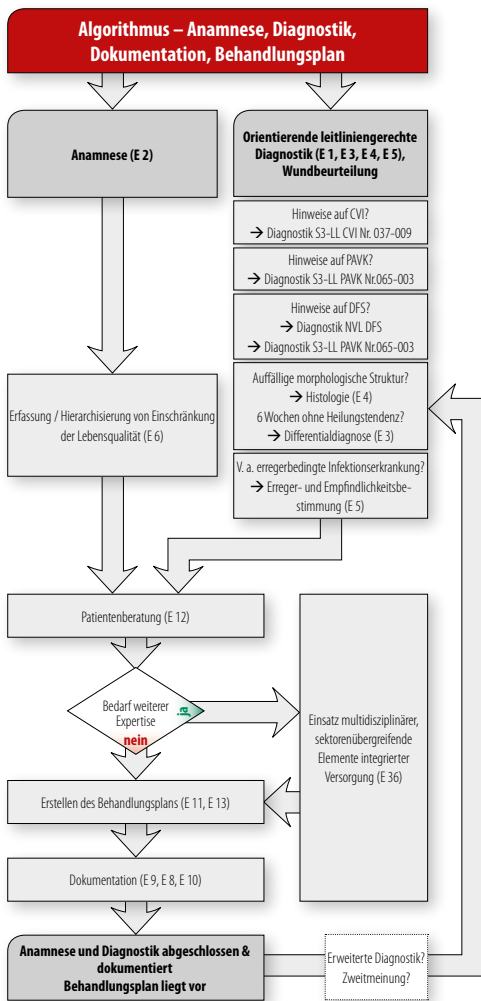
Algorithmus – Anamnese, Diagnostik, Dokumentation, Behandlungsplan

Anamnese (E 2)

Orientierende leitliniengerechte Diagnostik (E 1, E 3, E 4, E 5), Wundbeurteilung

Hinweise auf CVI?
→ Diagnostik S3-LL CVI Nr. 037-009

Hinweise auf PAVK?
→ Diagnostik S3-LL PAVK Nr.065-003

Hinweise auf DFS?
→ Diagnostik NVL DFS
→ Diagnostik S3-LL PAVK Nr.065-003

Auffällige morphologische Struktur?
→ Histologie (E 4)
6 Wochen ohne Heilungstendenz?
→ Differentialdiagnose (E 3)

V. a. erregerbedingte Infektionserkrankung?
→ Erreger- und Empfindlichkeitsbestimmung (E 5)

Erfassung / Hierarchisierung von Einschränkung der Lebensqualität (E 6)

Patientenberatung (E 12)

Bedarf weiterer Expertise

ja

nein

Einsatz multidisziplinärer, sektorenübergreifende Elemente integrierter Versorgung (E 36)

Erstellen des Behandlungsplans (E 11, E 13)

Dokumentation (E 9, E 8, E 10)

Anamnese und Diagnostik abgeschlossen & dokumentiert
Behandlungsplan liegt vor

Erweiterte Diagnostik?
Zweitmeinung?